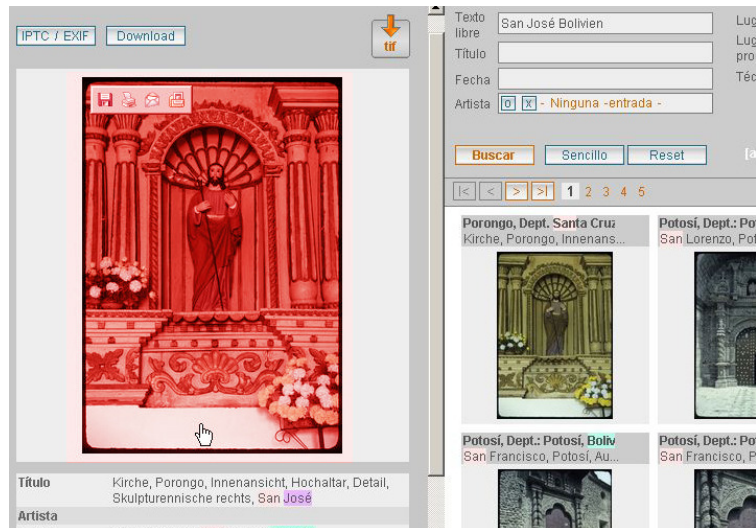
IPTC / EXIF Download

tif

Título Kirche, Porongo, Innenansicht, Hochaltar, Detail, Skulpturennische rechts, San José

Artista

Texto libre San José Bolivien

Título

Fecha

Artista 0 X - Ninguna -entrada -

Lug

Lug pro

Téc

Buscar Sencillo Reset

[a

|< < > >| 1 2 3 4 5

Porongo, Dept. Santa Cruz
Kirche, Porongo, Innenans...

Potosí, Dept.: Po
San Lorenzo, Pot

Potosí, Dept.: Potosí, Boliv
San Francisco, Potosí, Au...

Potosí, Dept.: Po
San Francisco, P